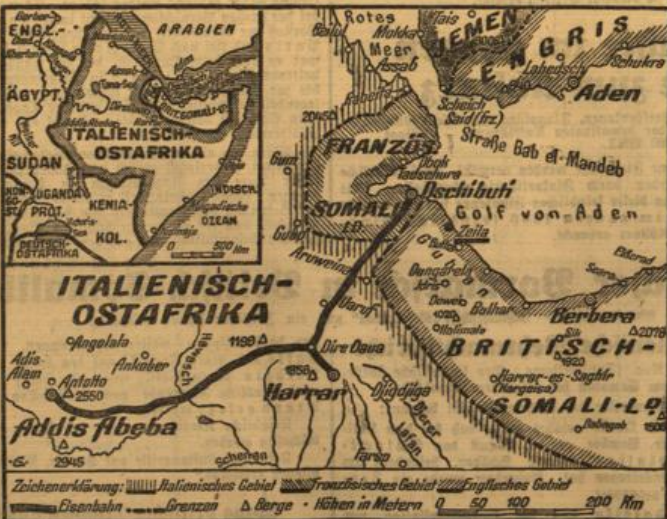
Berbera
ENGL.
ARABIEN
ÄGYPT.
ITALIENISCH-
OSTAFRIKA
SUDAN
UGANDA
PROT.
KENIA-
KOL.
INDISCH.
OZEAN
DEUTSCH-
OSTAFRIKA
500 Km
Rotes
Meer
Mokka
Assab
Tais
JEMEN
E N G R I S
Lahedsch
Schukra
Aden
Scheich
Said (frz.)
Straße Bab el-Mandeb
FRANZÖS.
Obok
Tadschura
Dschibuti
SOMALI
LD.
Golf von Aden
Zeila
Dungarett
Bulhar
Berbera
ITALIENISCH-
OSTAFRIKA
Angolala
Ankober
Hawasch
1199
Dire Daua
1856
Harrar
Addis
Alem
Antotto
2550
Addis Abeba
2945
BRITISCH-
SOMALI-LD.
Harrar-es-Saghir
(Hargeisa)
Berbera
2078
1920
Fafan
Dschera
Zeichenerklärung: Italienisches Gebiet Französisches Gebiet Englisches Gebiet
Eisenbahn Grenzen Δ Berge · Höhen in Metern 0 50 100 200 Km